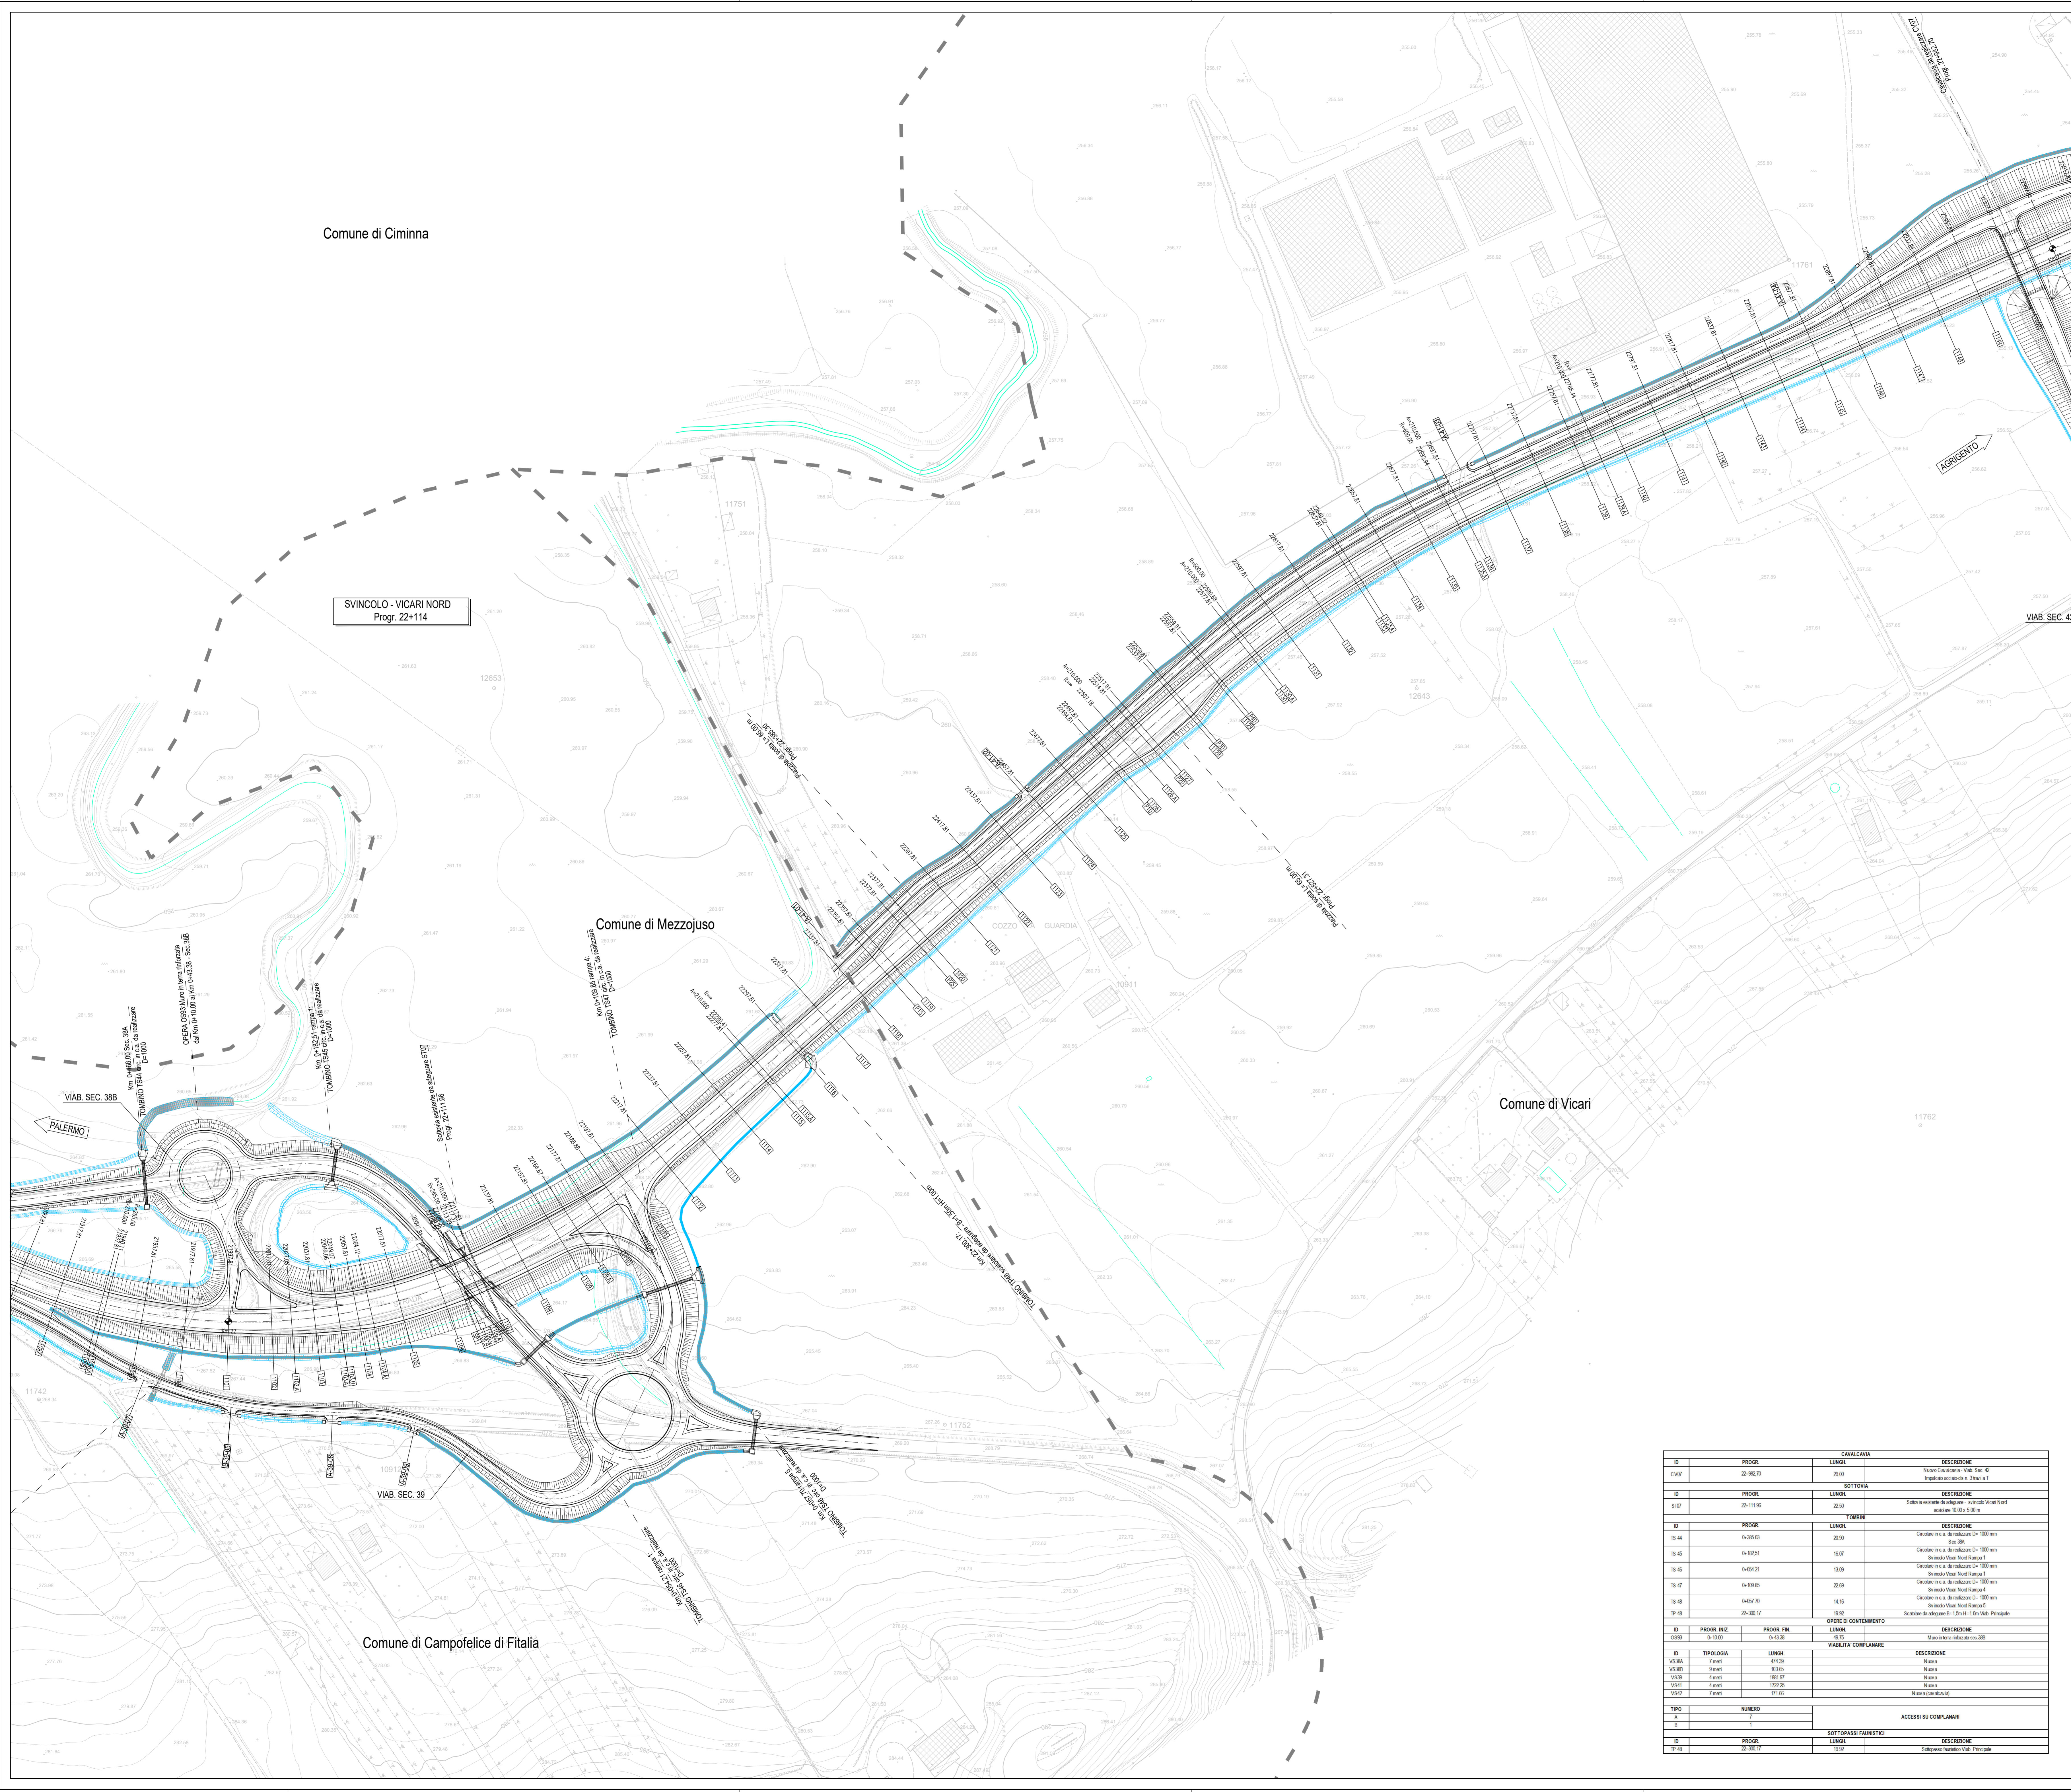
Comune di Ciminna

SVINCOLO - VICARI NORD
Progr. 22+114

Comune di Mezzojuso

Comune di Vicari

Comune di Campofelice di Fitalia

VIAB. SEC. 38B

PALERMO

VIAB. SEC. 39

AGRIGENTO

VIAB. SEC. 4

COZZO GUARDIA

11751

12653

12643

11761

11762

11742

11752

10911

OPERA OS03 Muro in terra rinforzata dal Km 0+10.00 al Km 0+43.38 - Sec.38B

TOMBINO TS44 circ. in c.a. da realizzare D=1000

TOMBINO TS45 circ. in c.a. da realizzare D=1000

TOMBINO TS47 circ. in c.a. da realizzare D=1000

Sottovia esistente da allargare ST07 Progr. 22+111.96

TOMBINO TF48 scatolare da allargare

Piazzola di sosta L=65.00 m

| CAVALCAVIA | | | |
|---|---|---|---|
| ID | PROGR. | LUNGH. | DESCRIZIONE |
| CV07 | 22+982.70 | 29.00 | Nuovo Cavalcavia - Viab. Sec. 42 Impalcato acciaio-cls n. 3 travi a T |
| SOTTOVIA | | | |
| ID | PROGR. | LUNGH. | DESCRIZIONE |
| ST07 | 22+111.96 | 22.50 | Sottovia esistente da allargare - svincolo Vicari Nord scatolare 10.00 x 5.00 m |
| TOMBINI | | | |
| ID | PROGR. | LUNGH. | DESCRIZIONE |
| TS 44 | 0+385.03 | 20.90 | Circolare in c.a. da realizzare D= 1000 mm Sec.38A |
| TS 45 | 0+182.51 | 16.07 | Circolare in c.a. da realizzare D= 1000 mm Svincolo Vicari Nord Rampa 1 |
| TS 46 | 0+054.21 | 13.09 | Circolare in c.a. da realizzare D= 1000 mm Svincolo Vicari Nord Rampa 1 |
| TS 47 | 0+109.65 | 22.69 | Circolare in c.a. da realizzare D= 1000 mm Svincolo Vicari Nord Rampa 4 |
| TS 48 | 0+057.70 | 14.15 | Circolare in c.a. da realizzare D= 1000 mm Svincolo Vicari Nord Rampa 5 |
| TF 48 | 22+300.17 | 19.52 | Scatolare da allargare B=1.5m H=1.0m Viab. Principale |
| OPERE DI CONTENIMENTO | | | |
| ID | PROGR. INIZ. / PROGR. FIN. | LUNGH. | DESCRIZIONE |
| OS03 | 0+10.00 / 0+43.38 | 49.75 | Muro in terra rinforzata sec.38B |
| VIABILITA' COMPLANARE | | | |
| ID | TIPOLOGIA | LUNGH. | DESCRIZIONE |
| VS38A | 7 metri | 474.39 | Nuova |
| VS38B | 9 metri | 103.65 | Nuova |
| VS39 | 4 metri | 1881.97 | Nuova |
| VS41 | 4 metri | 1722.25 | Nuova |
| VS42 | 7 metri | 171.66 | Nuova (cavalcavia) |
| TIPO | NUMERO | | ACCESSI SU COMPLANARI |
| A | 7 | | |
| B | 1 | | |
| SOTTOPASSI FAUNISTICI | | | |
| ID | PROGR. | LUNGH. | DESCRIZIONE |
| TF 48 | 22+300.17 | 19.52 | Sottopasso faunistico Viab. Principale |